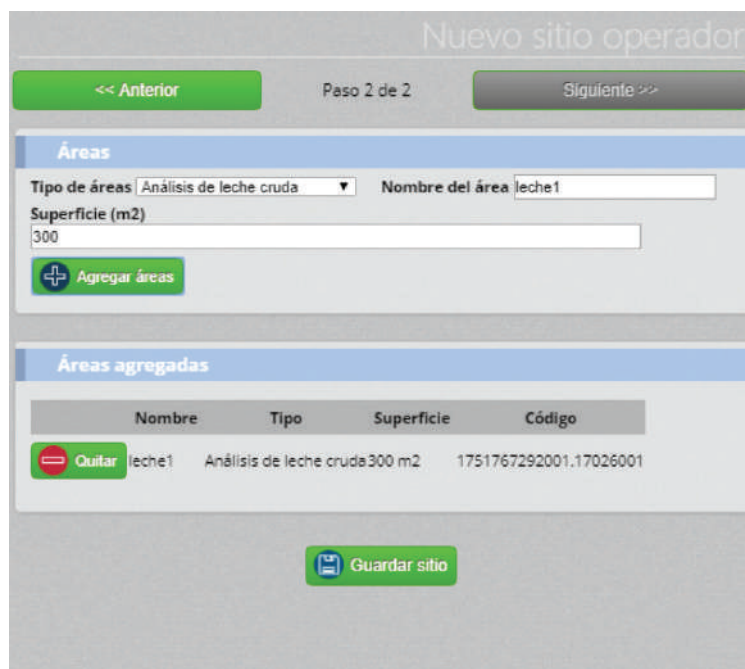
Nuevo sitio operador

<< Anterior

Paso 2 de 2

Siguiente >>

Áreas

Tipo de áreas Análisis de leche cruda

Nombre del área leche1

Superficie (m2)

300

Agregar áreas

Áreas agregadas

| | Nombre | Tipo | Superficie | Código |
|---|---|---|---|---|
| Quitar | leche1 | Análisis de leche cruda | 300 m2 | 1751767292001.17026001 |

Guardar sitio